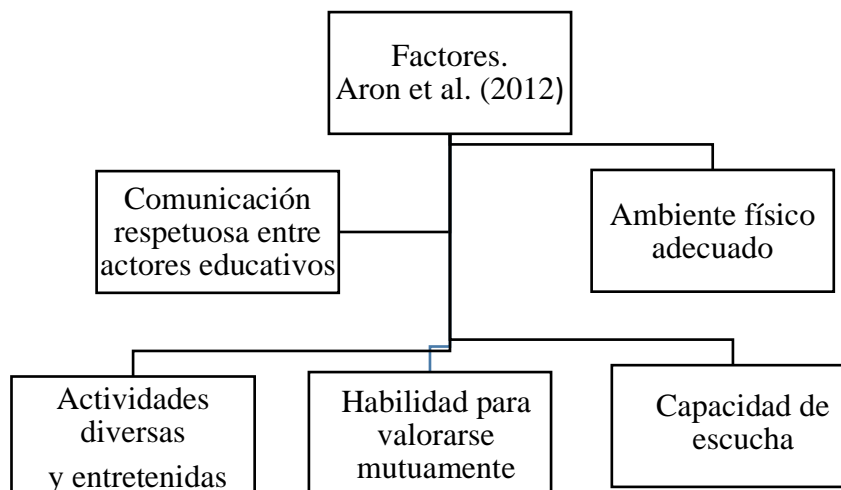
Factores.
Aron et al. (2012)

Comunicación respetuosa entre actores educativos

Ambiente físico adecuado

Actividades diversas y entretenidas

Habilidad para valorarse mutuamente

Capacidad de escucha